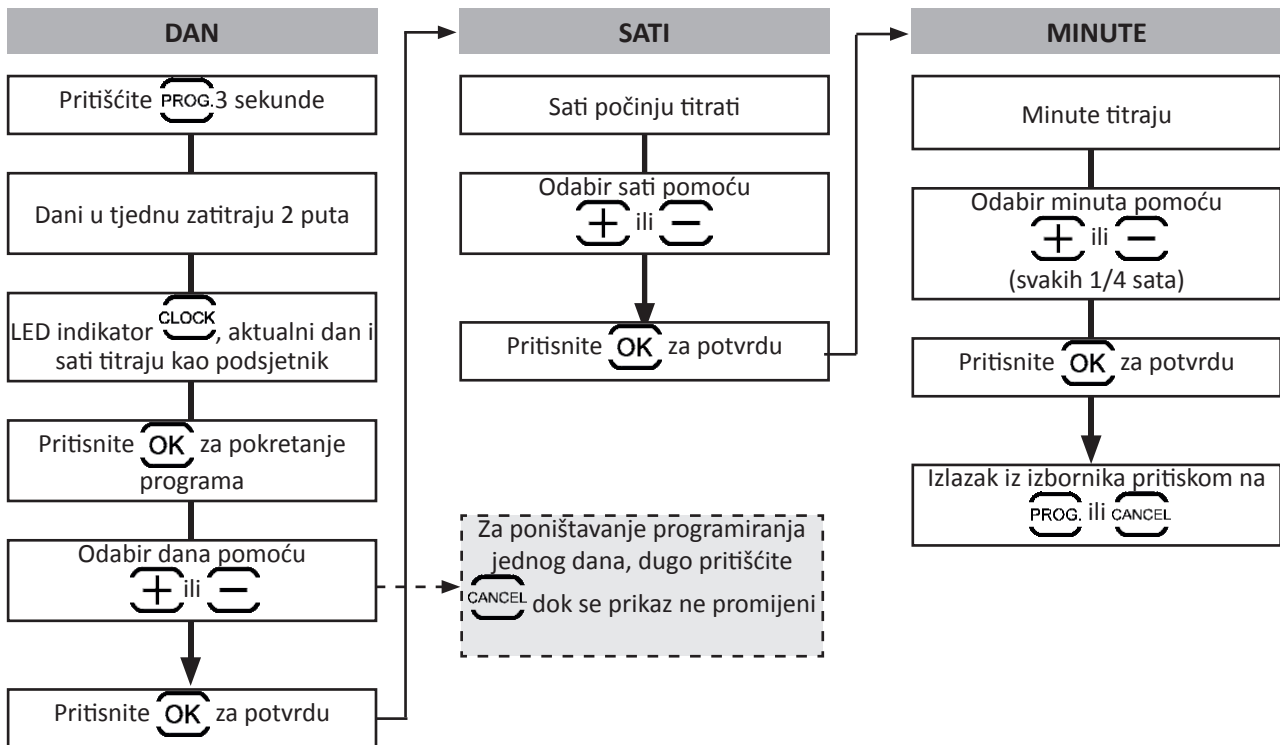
DAN

Pritišćite PROG. 3 sekunde

Dani u tjednu zatitraju 2 puta

LED indikator CLOCK, aktualni dan i sati titraju kao podsjetnik

Pritisnite OK za pokretanje programa

Odabir dana pomoću + ili −

Pritisnite OK za potvrdu

SATI

Sati počinju titrati

Odabir sati pomoću + ili −

Pritisnite OK za potvrdu

Za poništavanje programiranja jednog dana, dugo pritišćite CANCEL dok se prikaz ne promijeni

MINUTE

Minute titraju

Odabir minuta pomoću + ili − (svakih 1/4 sata)

Pritisnite OK za potvrdu

Izlazak iz izbornika pritiskom na PROG. ili CANCEL